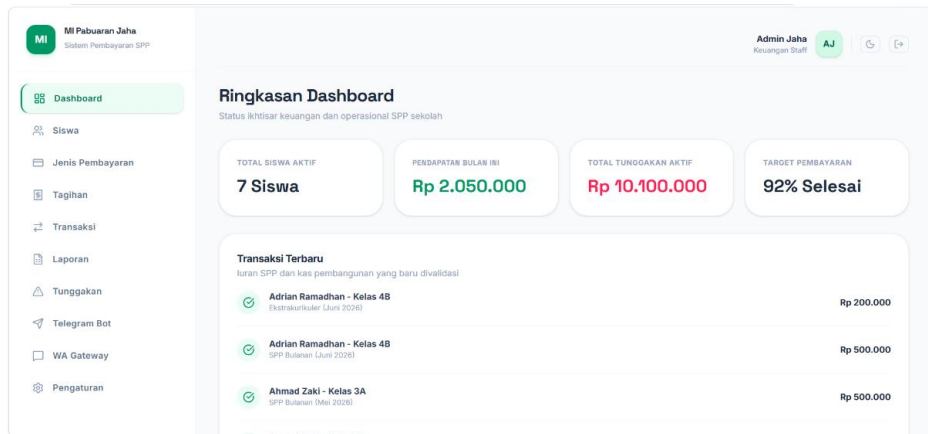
MI
MI Pabuaran Jaha
Sistem Pembayaran SPP

Dashboard
Siswa
Jenis Pembayaran
Tagihan
Transaksi
Laporan
Tunggakan
Telegram Bot
WA Gateway
Pengaturan

Admin Jaha
Keuangan Staff
AJ

Ringkasan Dashboard
Status ikhtisar keuangan dan operasional SPP sekolah

TOTAL SISWA AKTIF
7 Siswa

PENDAPATAN BULAN INI
Rp 2.050.000

TOTAL TUNGGAKAN AKTIF
Rp 10.100.000

TARGET PEMBAYARAN
92% Selesai

Transaksi Terbaru
Iuran SPP dan kas pembangunan yang baru divalidasi

Adrian Ramadhan - Kelas 4B
Ekstrakurikuler (Juni 2026)
Rp 200.000

Adrian Ramadhan - Kelas 4B
SPP Bulanan (Juni 2026)
Rp 500.000

Ahmad Zaki - Kelas 3A
SPP Bulanan (Mei 2026)
Rp 500.000